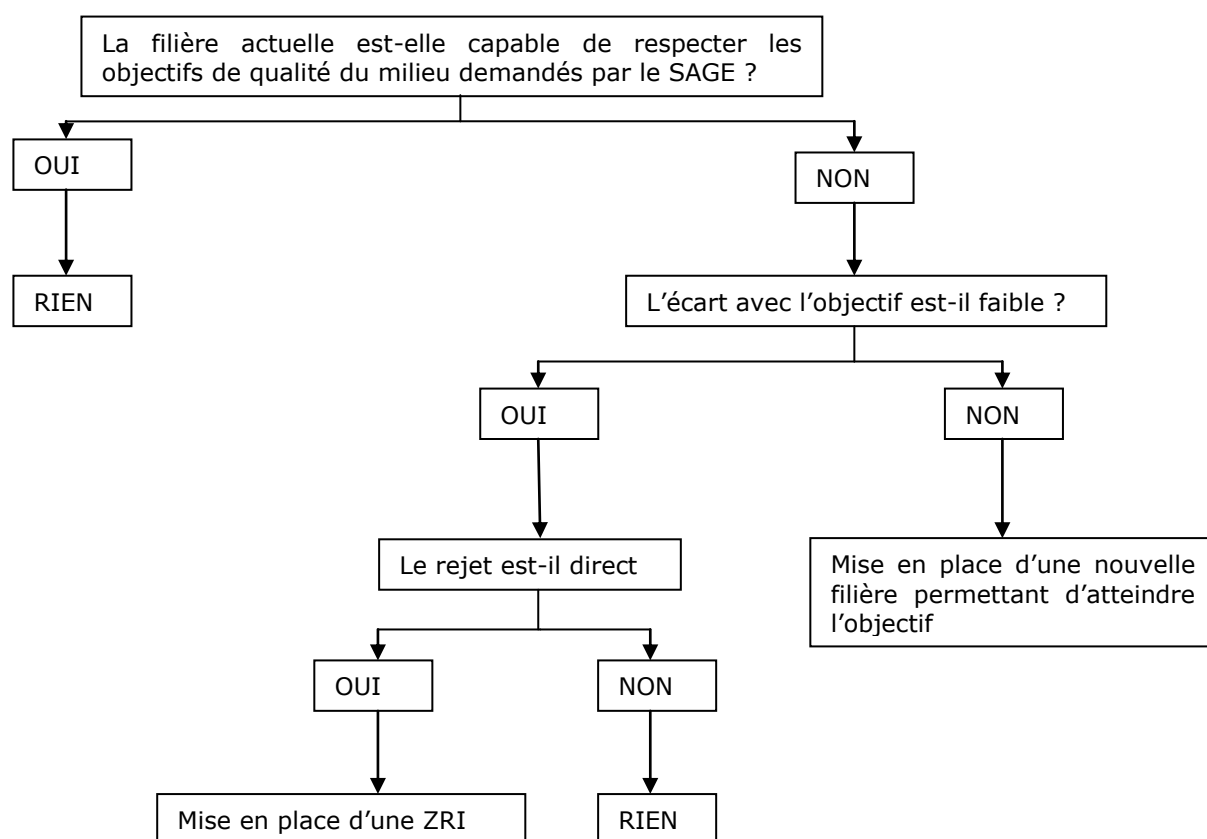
La filière actuelle est-elle capable de respecter les objectifs de qualité du milieu demandés par le SAGE ?

OUI

RIEN

NON

L’écart avec l’objectif est-il faible ?

OUI

Le rejet est-il direct

OUI

Mise en place d’une ZRI

NON

RIEN

NON

Mise en place d’une nouvelle filière permettant d’atteindre l’objectif